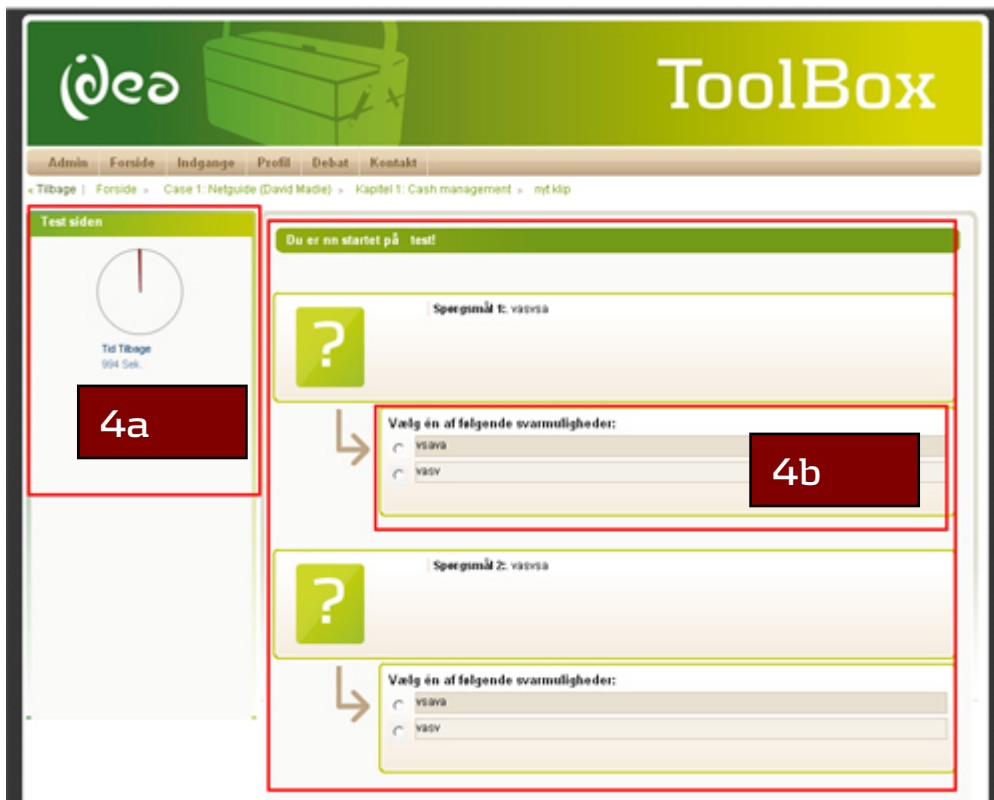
idea

ToolBox

Admin Forside Indgange Profil Debat Kontakt

« Tilbage | Forside » Case 1: Netguide (David Madie) » Kapitel 1: Cash management » nyt klip

Test siden

Tid Tilbage
994 Sek.

4a

Du er nn startet på test!

?

Spørgsmål 1: vasvsa

Vælg én af følgende svarmuligheder:

vsava

vasv

4b

?

Spørgsmål 2: vasvsa

Vælg én af følgende svarmuligheder:

vsava

vasv